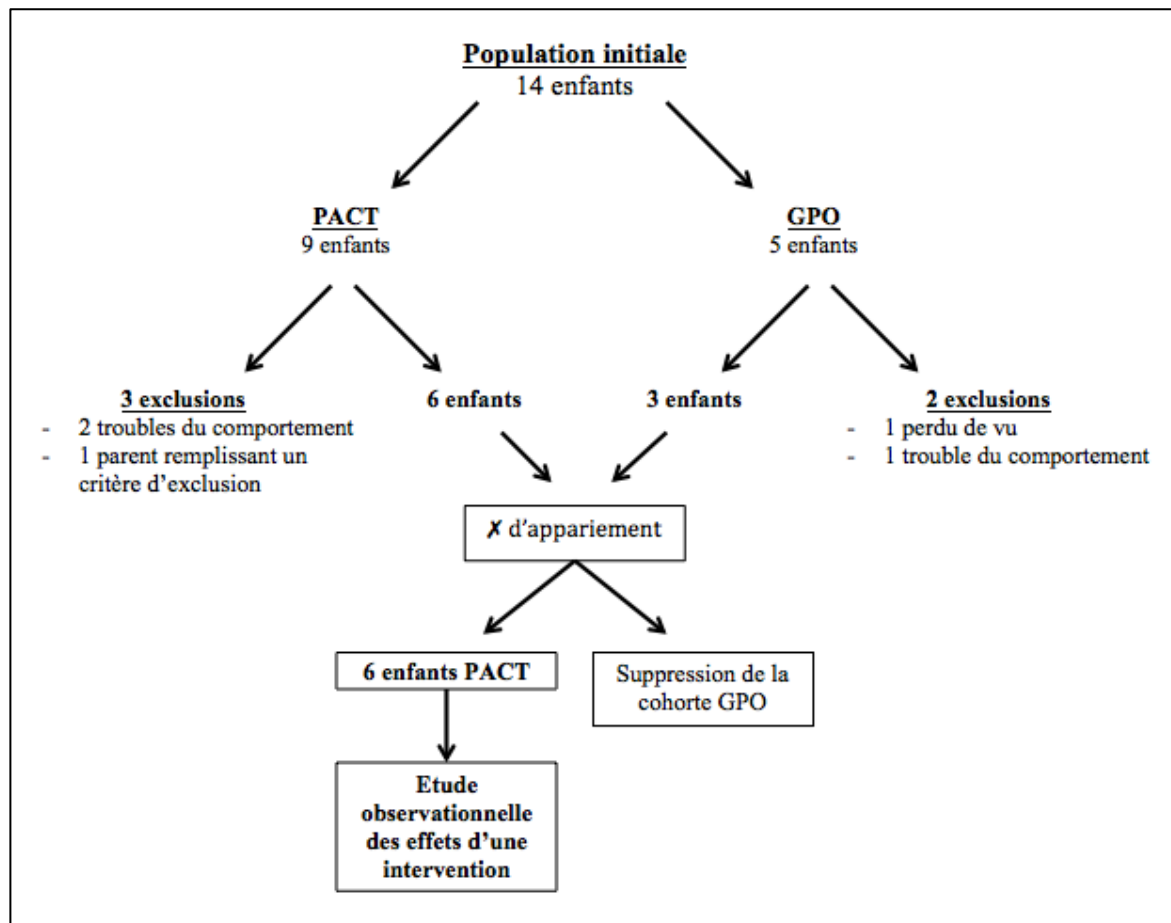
**Population initiale**
14 enfants

**PACT**
9 enfants

**GPO**
5 enfants

**3 exclusions**
- 2 troubles du comportement
- 1 parent remplissant un critère d'exclusion

**6 enfants**

**3 enfants**

**2 exclusions**
- 1 perdu de vu
- 1 trouble du comportement

✗ d'appariement

**6 enfants PACT**

Suppression de la cohorte GPO

**Etude observationnelle des effets d'une intervention**